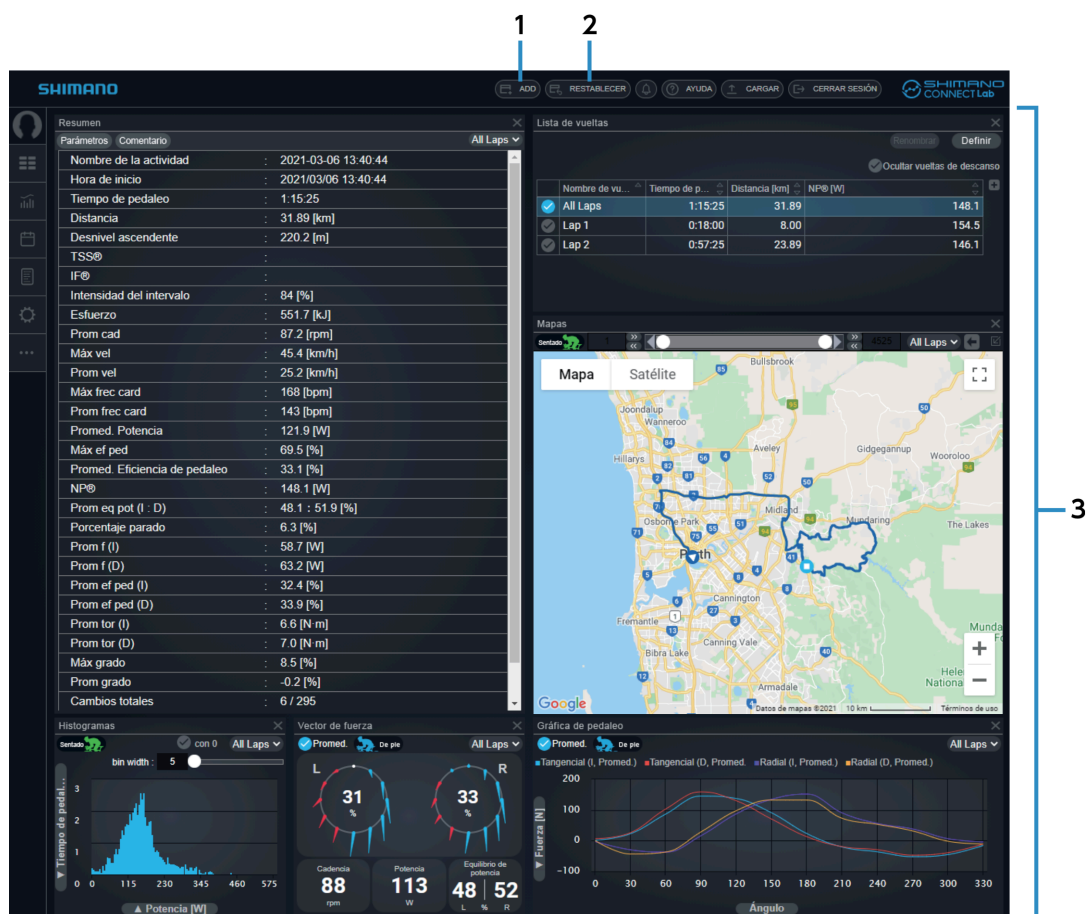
1 2

SHIMANO

ADD RESTABLECER AYUDA CARGAR CERRAR SESIÓN

SHIMANO CONNECT Lab

3

Resumen

Parámetros Comentario All Laps

| | | |
|---|---|---|
| Nombre de la actividad | : | 2021-03-06 13:40:44 |
| Hora de inicio | : | 2021/03/06 13:40:44 |
| Tiempo de pedaleo | : | 1:15:25 |
| Distancia | : | 31.89 [km] |
| Desnivel ascendente | : | 220.2 [m] |
| TSS® | : | |
| IF® | : | |
| Intensidad del intervalo | : | 84 [%] |
| Esfuerzo | : | 551.7 [kJ] |
| Prom cad | : | 87.2 [rpm] |
| Máx vel | : | 45.4 [km/h] |
| Prom vel | : | 25.2 [km/h] |
| Máx frec card | : | 168 [bpm] |
| Prom frec card | : | 143 [bpm] |
| Promed. Potencia | : | 121.9 [W] |
| Máx ef ped | : | 69.5 [%] |
| Promed. Eficiencia de pedaleo | : | 33.1 [%] |
| NP® | : | 148.1 [W] |
| Prom eq pot (I : D) | : | 48.1 : 51.9 [%] |
| Porcentaje parado | : | 6.3 [%] |
| Prom f (I) | : | 58.7 [W] |
| Prom f (D) | : | 63.2 [W] |
| Prom ef ped (I) | : | 32.4 [%] |
| Prom ef ped (D) | : | 33.9 [%] |
| Prom tor (I) | : | 6.6 [N·m] |
| Prom tor (D) | : | 7.0 [N·m] |
| Máx grado | : | 8.5 [%] |
| Prom grado | : | -0.2 [%] |
| Cambios totales | : | 6 / 295 |

Lista de vueltas

Renombrar Definir

Ocultar vueltas de descanso

| | Nombre de vu... | Tiempo de p... | Distancia [km] | NP® [W] |
|---|---|---|---|---|
| | All Laps | 1:15:25 | 31.89 | 148.1 |
| | Lap 1 | 0:18:00 | 8.00 | 154.5 |
| | Lap 2 | 0:57:25 | 23.89 | 146.1 |

Mapas

Sentado 1 4525 All Laps

Mapa Satélite

Bullsbrook Joondalup Wanneroo Aveley Gidgegannup Wooroloo Hillarys Midland Mundaring The Lakes Osborne Park Perth Cannington Fremantle Canning Vale Bibra Lake Armadale Helena Nationa

Google Datos de mapas ©2021 10 km Términos de uso

Histogramas

Sentado con 0 All Laps

bin width : 5

Tiempo de pedal...

3 2 1 0

0 115 230 345 460 575

▲ Potencia [W]

Vector de fuerza

Promed. De pie All Laps

L R

31 % 33 %

Cadencia 88 rpm

Potencia 113 W

Equilibrio de potencia 48 | 52 L % R

Gráfica de pedaleo

Promed. De pie All Laps

Tangencial (I, Promed.) Tangencial (D, Promed.) Radial (I, Promed.) Radial (D, Promed.)

Fuerza [N]

200 100 0 -100

0 30 60 90 120 150 180 210 240 270 300 330

Ángulo